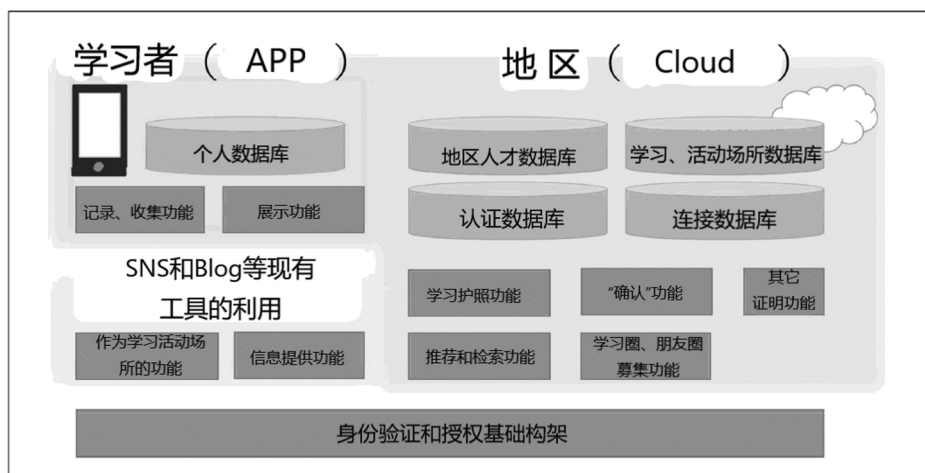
学习者（ APP ）

个人数据库

记录、收集功能

展示功能

SNS和Blog等现有工具的利用

作为学习活动场所的功能

信息提供功能

地 区（ Cloud ）

地区人才数据库

学习、活动场所数据库

认证数据库

连接数据库

学习护照功能

"确认"功能

其它证明功能

推荐和检索功能

学习圈、朋友圈募集功能

身份验证和授权基础构架